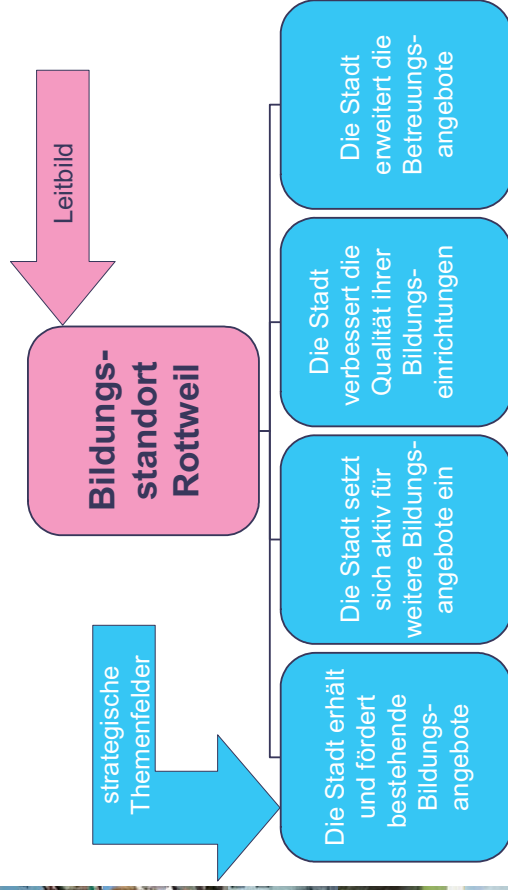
Leitbild

Bildungsstandort Rottweil

strategische Themenfelder

Die Stadt erhält und fördert bestehende Bildungsangebote

Die Stadt setzt sich aktiv für weitere Bildungsangebote ein

Die Stadt verbessert die Qualität ihrer Bildungseinrichtungen

Die Stadt erweitert die Betreuungsangebote